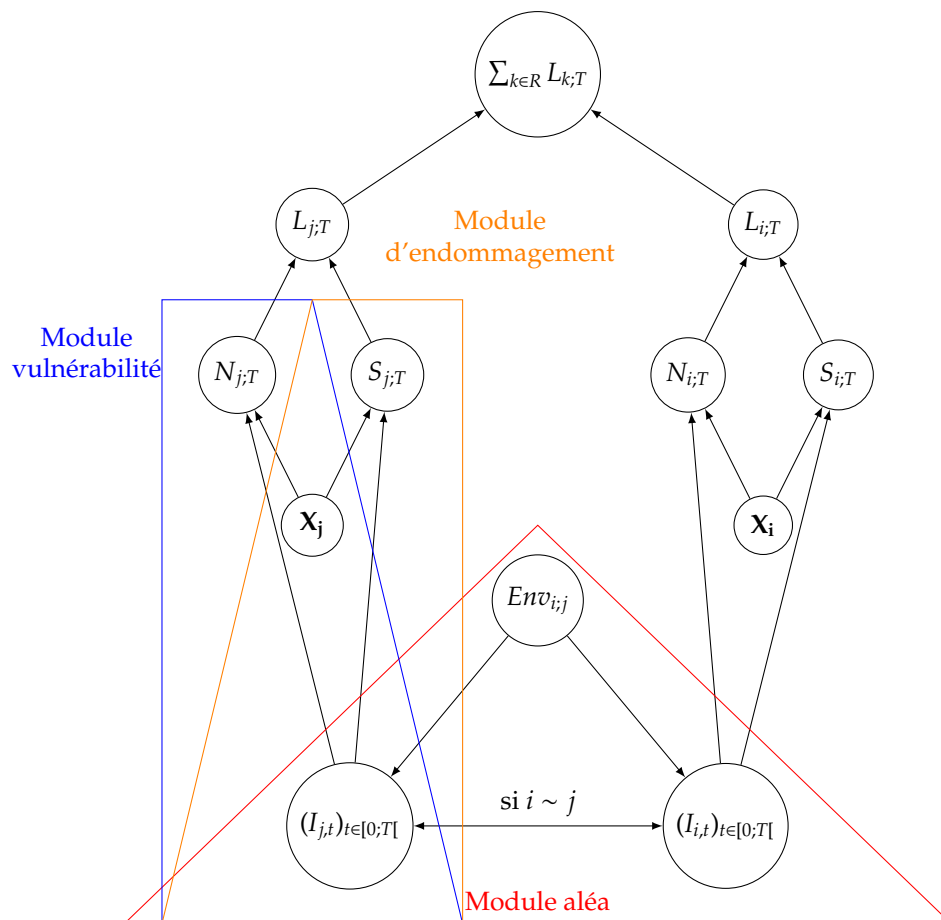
$\sum_{k \in R} L_{k;T}$

$L_{j;T}$

Module d'endommagement

$L_{i;T}$

Module vulnérabilité

$N_{j;T}$

$S_{j;T}$

$N_{i;T}$

$S_{i;T}$

$\mathbf{X_j}$

$\mathbf{X_i}$

$Env_{i;j}$

$(I_{j,t})_{t \in [0;T[}$

si $i \sim j$

$(I_{i,t})_{t \in [0;T[}$

Module aléa